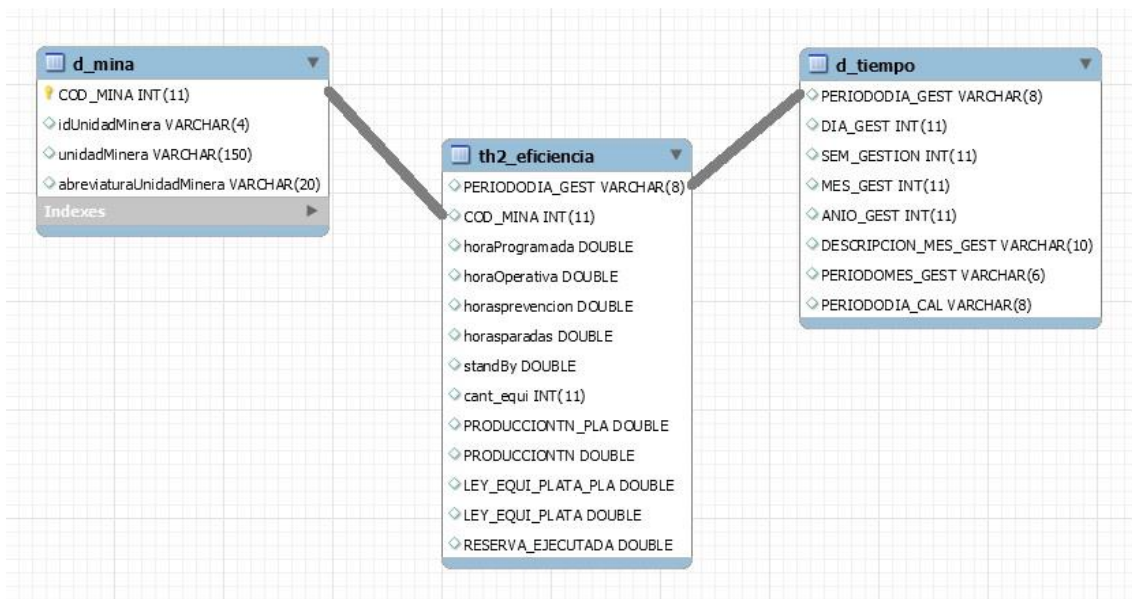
d_mina
COD_MINA INT(11)
idUnidadMinera VARCHAR(4)
unidadMinera VARCHAR(150)
abreviaturaUnidadMinera VARCHAR(20)
Indexes

th2_eficiencia
PERIODODIA_GEST VARCHAR(8)
COD_MINA INT(11)
horaProgramada DOUBLE
horaOperativa DOUBLE
horasprevencion DOUBLE
horasparadas DOUBLE
standBy DOUBLE
cant_equi INT(11)
PRODUCCIONTN_PLA DOUBLE
PRODUCCIONTN DOUBLE
LEY_EQUI_PLATA_PLA DOUBLE
LEY_EQUI_PLATA DOUBLE
RESERVA_EJECUTADA DOUBLE

d_tiempo
PERIODODIA_GEST VARCHAR(8)
DIA_GEST INT(11)
SEM_GESTION INT(11)
MES_GEST INT(11)
ANIO_GEST INT(11)
DESCRIPCION_MES_GEST VARCHAR(10)
PERIODOMES_GEST VARCHAR(6)
PERIODODIA_CAL VARCHAR(8)